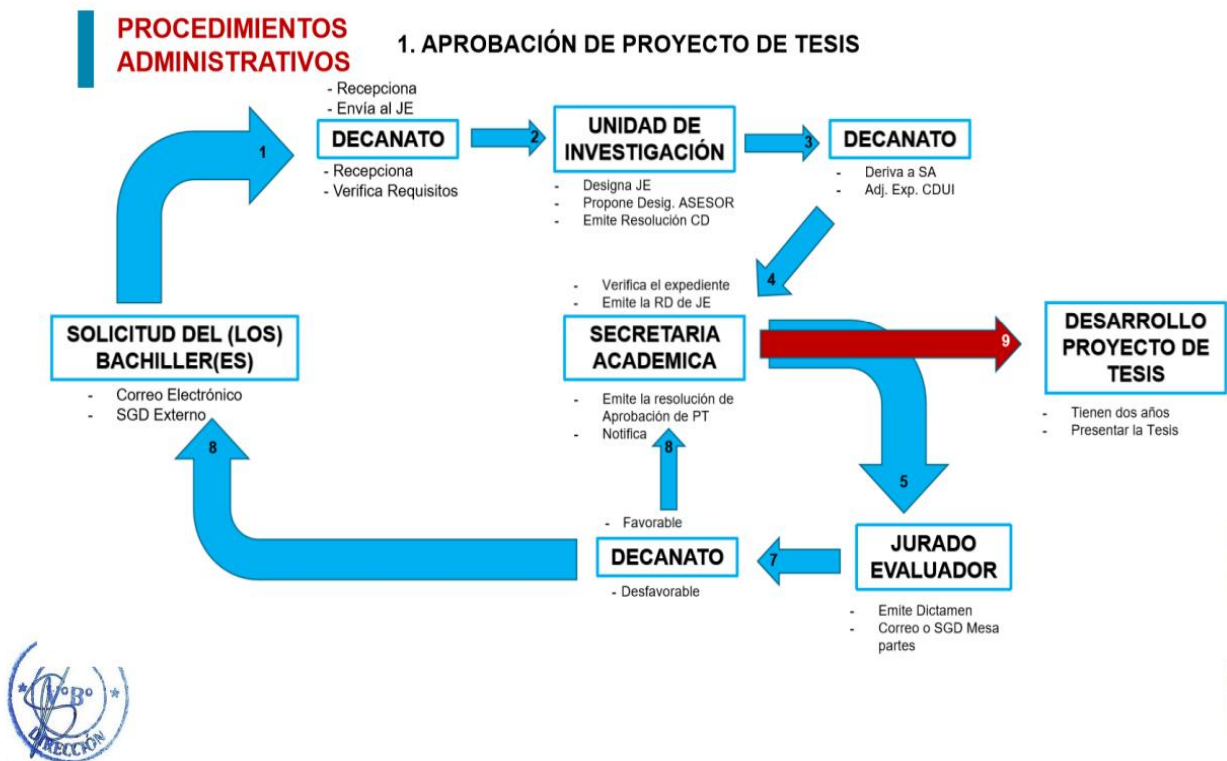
PROCEDIMIENTOS ADMINISTRATIVOS

1. APROBACIÓN DE PROYECTO DE TESIS

SOLICITUD DEL (LOS) BACHILLER(ES)

- Correo Electrónico
- SGD Externo

1

- Recepciona
- Envía al JE

DECANATO

- Recepciona
- Verifica Requisitos

2

UNIDAD DE INVESTIGACIÓN

- Designa JE
- Propone Desig. ASESOR
- Emite Resolución CD

3

DECANATO

- Deriva a SA
- Adj. Exp. CDUI

4

- Verifica el expediente
- Emite la RD de JE

SECRETARIA ACADEMICA

- Emite la resolución de Aprobación de PT
- Notifica

9

DESARROLLO PROYECTO DE TESIS

- Tienen dos años
- Presentar la Tesis

5

JURADO EVALUADOR

- Emite Dictamen
- Correo o SGD Mesa partes

7

- Favorable

DECANATO

- Desfavorable

8

8

V°B°
DIRECCIÓN